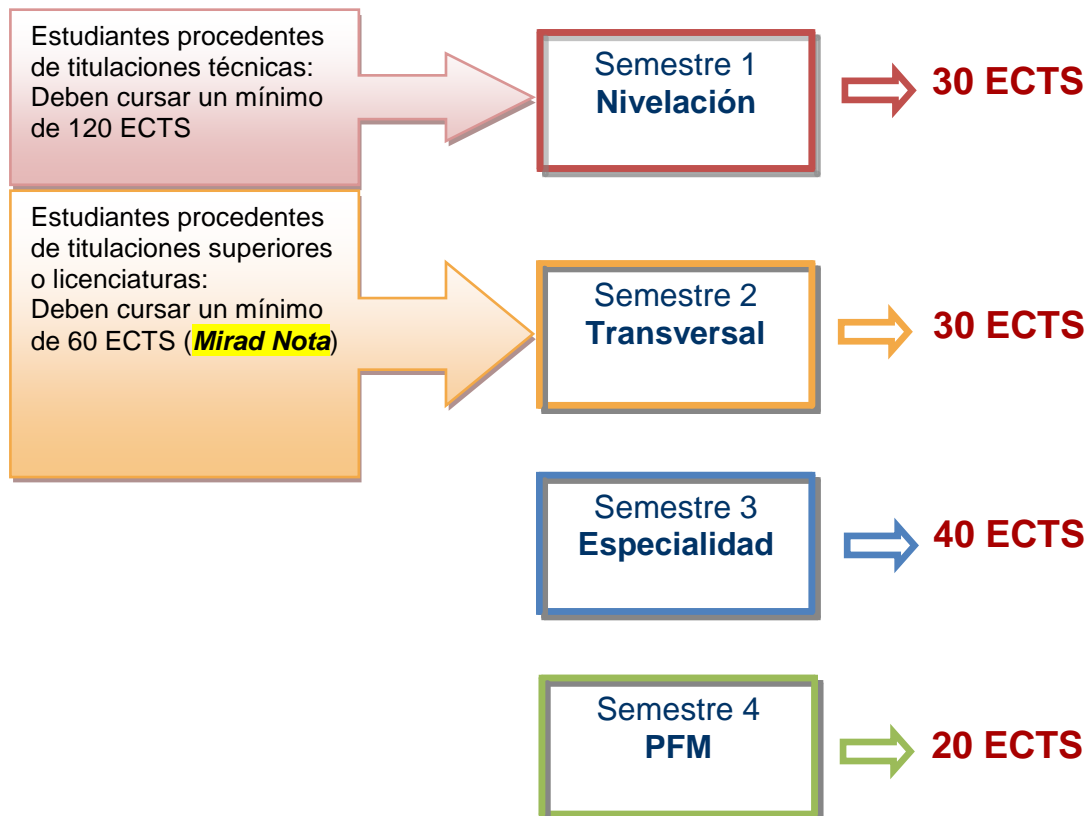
Estudiantes procedentes de titulaciones técnicas: Deben cursar un mínimo de 120 ECTS

Semestre 1
Nivelación

30 ECTS

Estudiantes procedentes de titulaciones superiores o licenciaturas: Deben cursar un mínimo de 60 ECTS (Mirad Nota)

Semestre 2
Transversal

30 ECTS

Semestre 3
Especialidad

40 ECTS

Semestre 4
PFM

20 ECTS